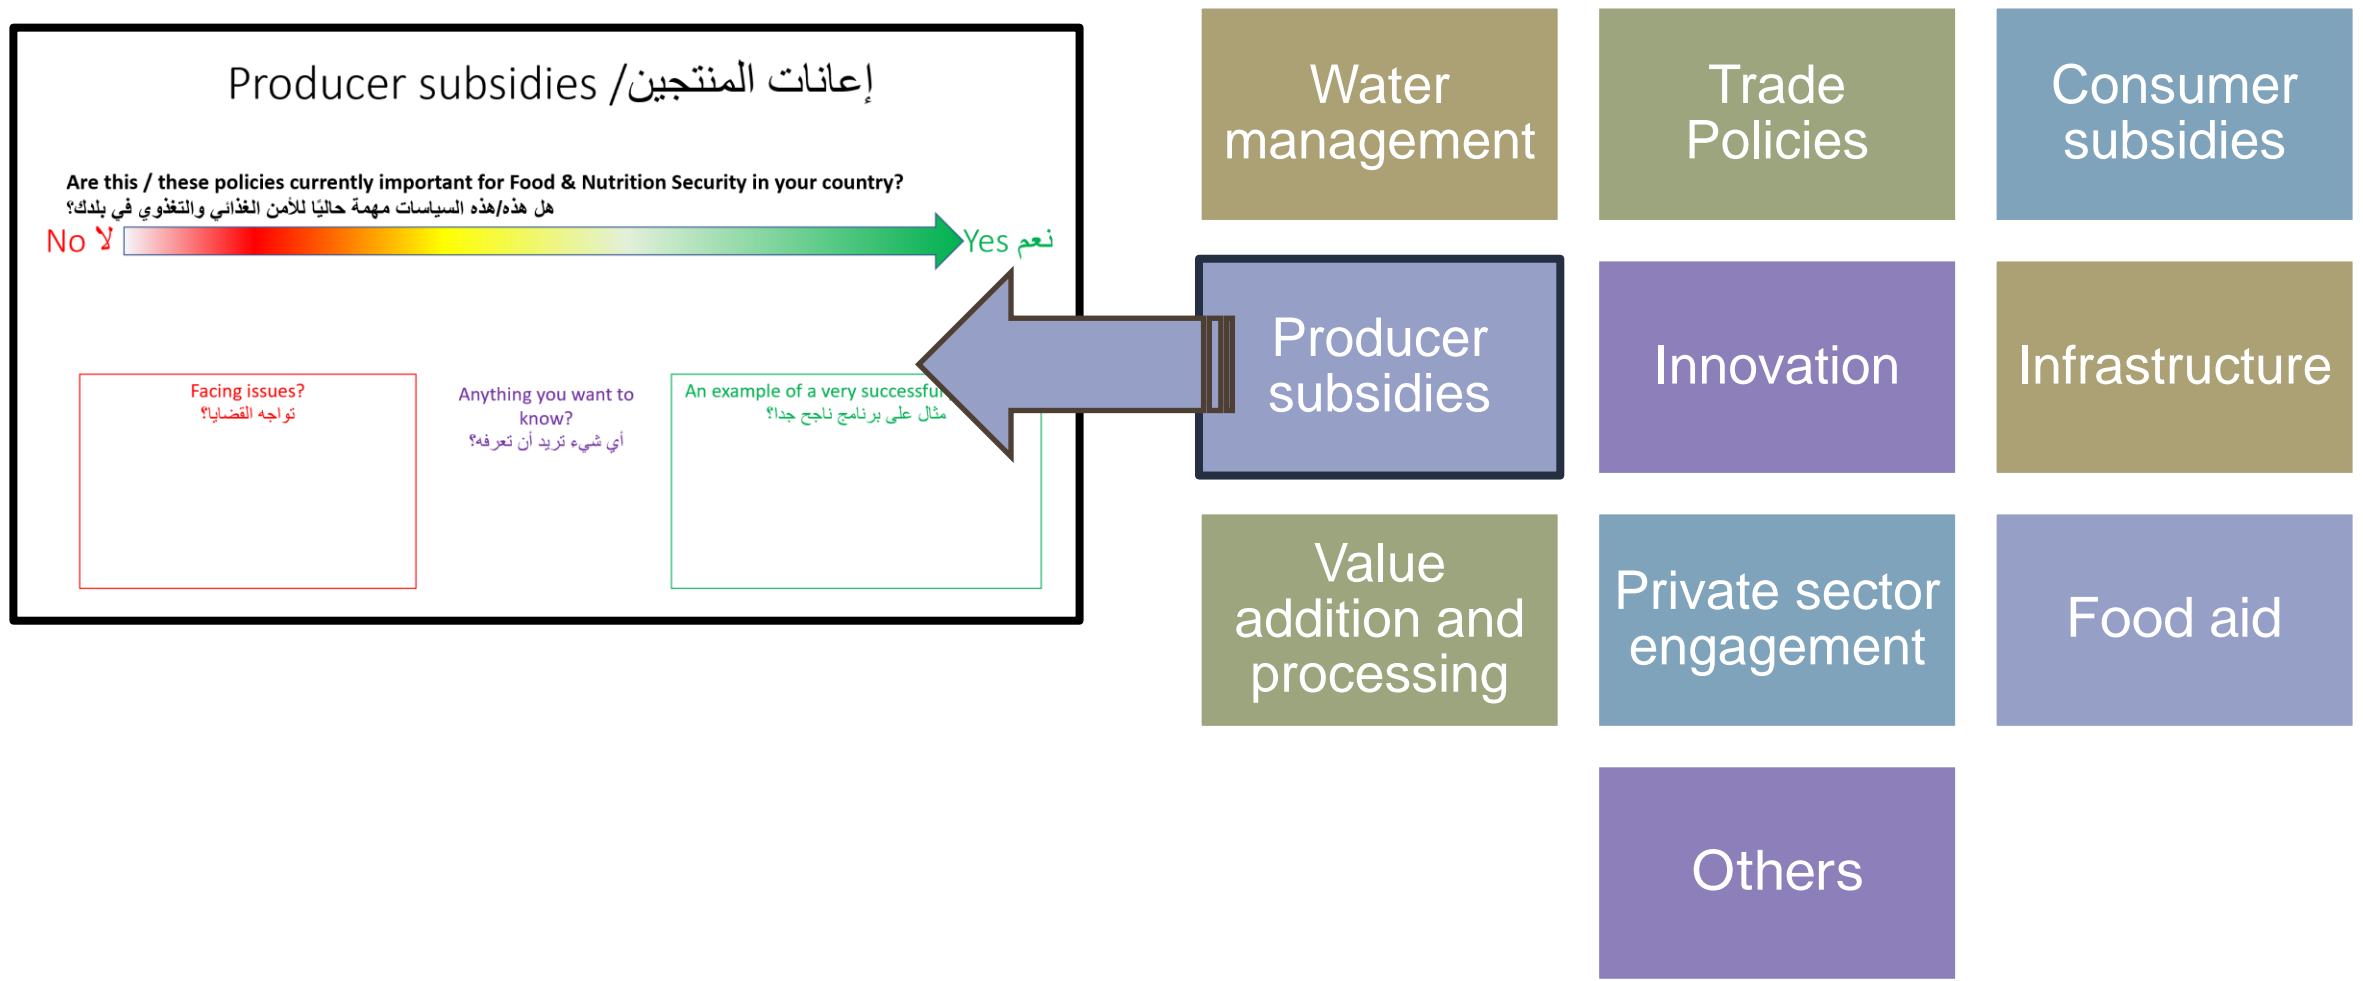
Producer subsidies /إعانات المنتجين

Are this / these policies currently important for Food & Nutrition Security in your country?
هل هذه/هذه السياسات مهمة حاليًا للأمن الغذائي والتغذوي في بلدك؟

No لا

Yes نعم

Facing issues?
تواجه القضايا؟

Anything you want to know?
أي شيء تريد أن تعرفه؟

An example of a very successful
مثال على برنامج ناجح جدا؟

Water management

Trade Policies

Consumer subsidies

Producer subsidies

Innovation

Infrastructure

Value addition and processing

Private sector engagement

Food aid

Others